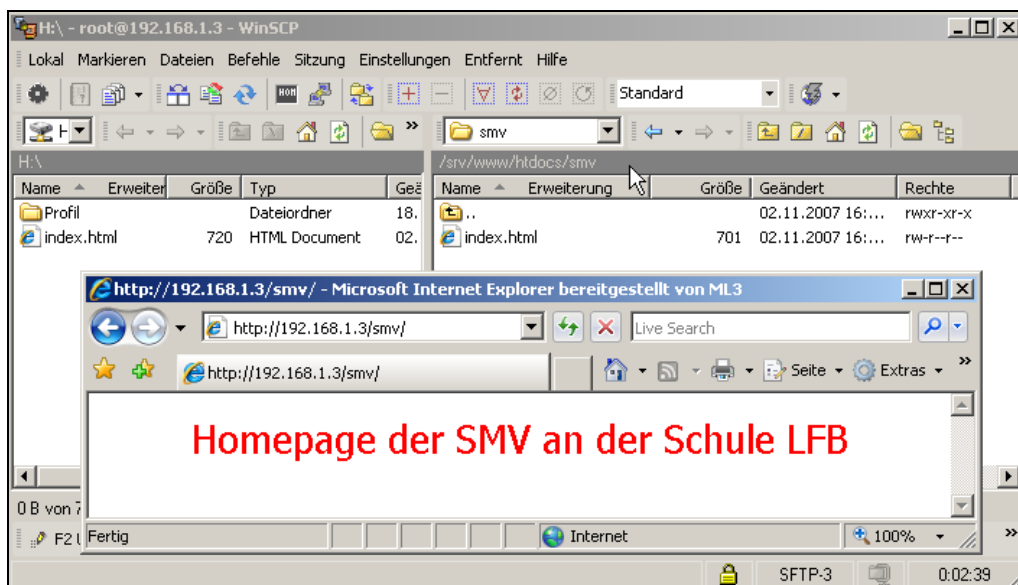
H:\ - root@192.168.1.3 - WinSCP

Lokal Markieren Dateien Befehle Sitzung Einstellungen Entfernt Hilfe

Standard

H

smv

H:\

/srv/www/htdocs/smv

| Name | Erweiter | Größe | Typ | Ge |
|---|---|---|---|---|
| Profil | | | Dateiordner | 18. |
| index.html | | 720 | HTML Document | 02. |

| Name | Erweiterung | Größe | Geändert | Rechte |
|---|---|---|---|---|
| .. | | | 02.11.2007 16:... | rwxr-xr-x |
| index.html | | 701 | 02.11.2007 16:... | rw-r--r-- |

http://192.168.1.3/smv/ - Microsoft Internet Explorer bereitgestellt von ML3

http://192.168.1.3/smv/

Live Search

http://192.168.1.3/smv/

Seite Extras

Homepage der SMV an der Schule LFB

0 B von 7

F2 l

Fertig

Internet

100%

SFTP-3

0:02:39